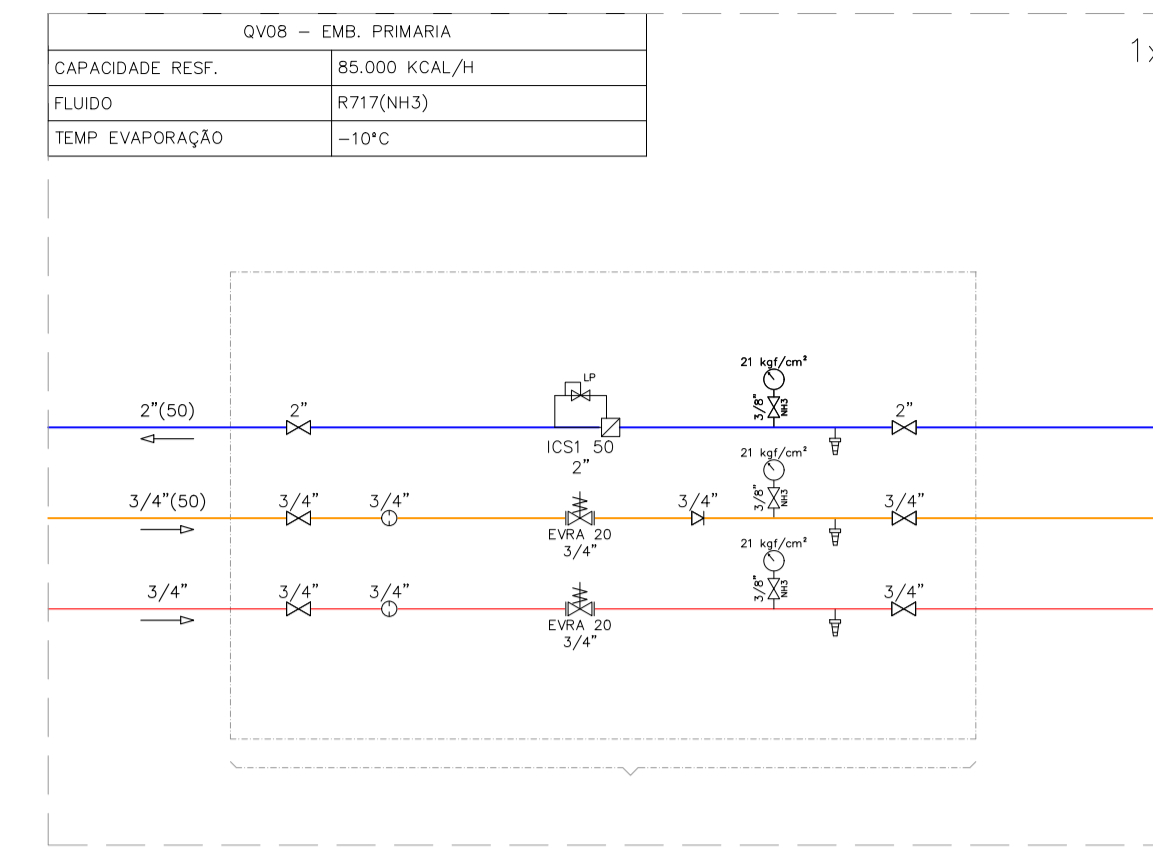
| QV08 – EMB. PRIMARIA | |
|---|---|
| CAPACIDADE RESF. | 85.000 KCAL/H |
| FLUIDO | R717(NH3) |
| TEMP EVAPORAÇÃO | –10°C |

1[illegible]

2"(50)

2"

LP

ICS1 50
2"

21 kgf/cm²

3/8"

NH3

2"

3/4"(50)

3/4"

3/4"

EVRA 20
3/4"

3/4"

21 kgf/cm²

3/8"

NH3

3/4"

3/4"

3/4"

3/4"

EVRA 20
3/4"

21 kgf/cm²

3/8"

NH3

3/4"